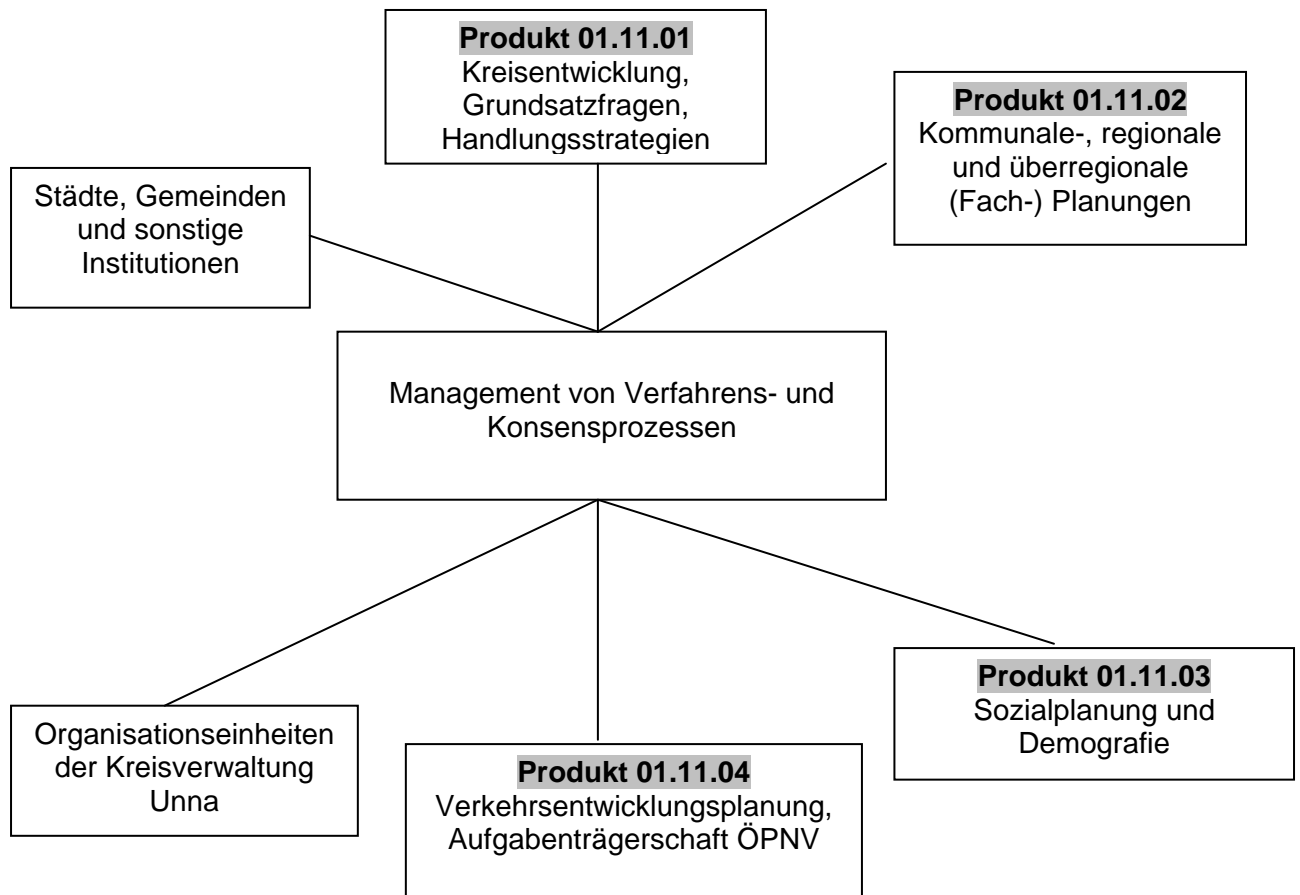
**Produkt 01.11.01**
Kreisentwicklung, Grundsatzfragen, Handlungsstrategien

**Produkt 01.11.02**
Kommunale-, regionale und überregionale (Fach-) Planungen

Städte, Gemeinden und sonstige Institutionen

Management von Verfahrens- und Konsensprozessen

**Produkt 01.11.03**
Sozialplanung und Demografie

Organisationseinheiten der Kreisverwaltung Unna

**Produkt 01.11.04**
Verkehrsentwicklungsplanung, Aufgabenträgerschaft ÖPNV